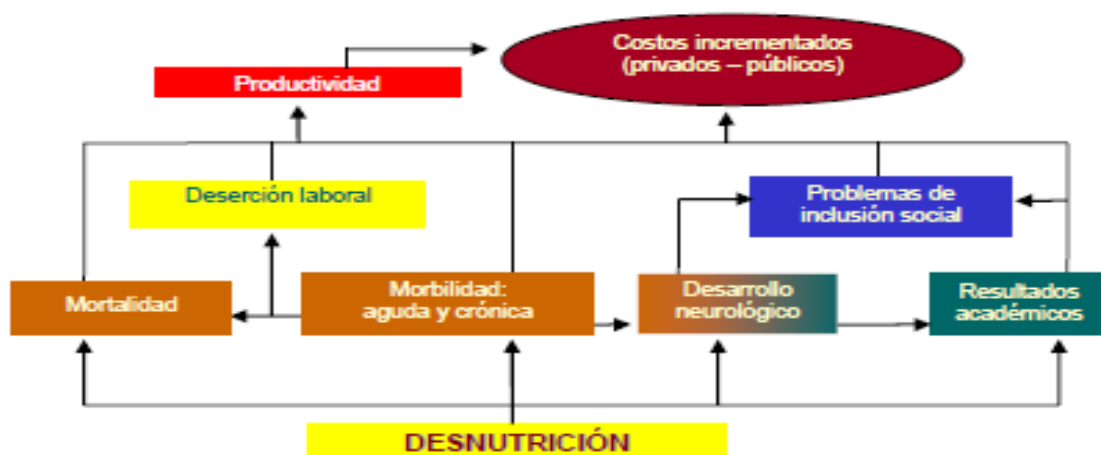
Costos incrementados (privados – públicos)

Productividad

Deserción laboral

Problemas de inclusión social

Mortalidad

Morbilidad: aguda y crónica

Desarrollo neurológico

Resultados académicos

DESNUTRICIÓN